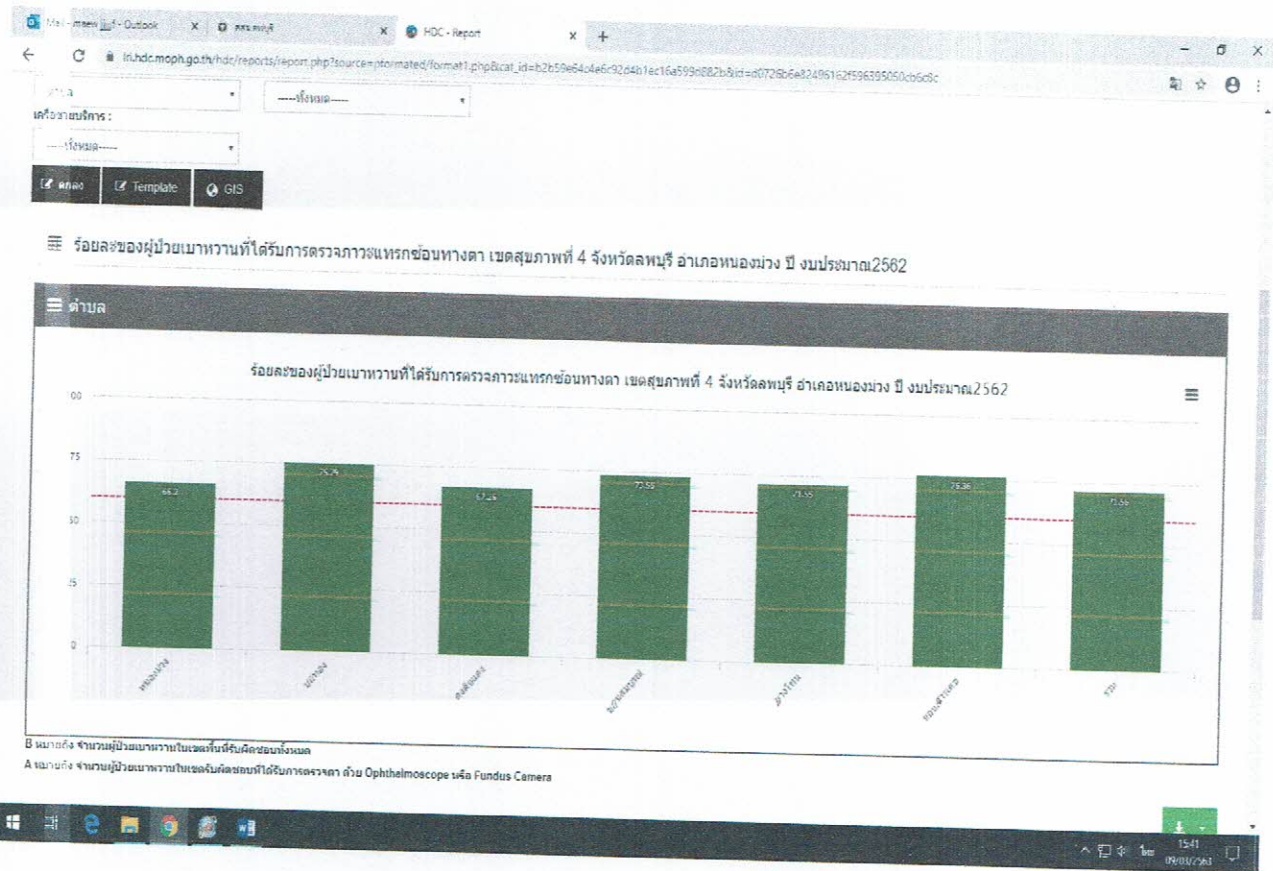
Mail - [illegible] - Outlook
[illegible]
HDC - Report
+
lri.hdc.moph.go.th/hdc/reports/report.php?source=pformated/format1.php&cat_id=b2b59e64c4e6c92d4b1ec16a599d882b&id=d0726b6e82496162f596395050cb6c6c

----ทั้งหมด----
เครือข่ายบริการ :
----ทั้งหมด----
ตกลง
Template
GIS

ร้อยละของผู้ป่วยเบาหวานที่ได้รับการตรวจภาวะแทรกซ้อนทางตา เขตสุขภาพที่ 4 จังหวัดลพบุรี อำเภอหนองม่วง ปี งบประมาณ2562

ตำบล

ร้อยละของผู้ป่วยเบาหวานที่ได้รับการตรวจภาวะแทรกซ้อนทางตา เขตสุขภาพที่ 4 จังหวัดลพบุรี อำเภอหนองม่วง ปี งบประมาณ2562

00
75
50
25
0

66.2
75.74
67.26
72.55
71.55
75.36
71.56

หนองม่วง
บ่อทอง
ดงดินแดง
ชอนสมบูรณ์
ยางโทน
ชอนสารเดช
รวม

B หมายถึง จำนวนผู้ป่วยเบาหวานในเขตรับผิดชอบทั้งหมด
A หมายถึง จำนวนผู้ป่วยเบาหวานในเขตรับผิดชอบที่ได้รับการตรวจตา ด้วย Ophthalmoscope หรือ Fundus Camera

15:41
09/03/2563